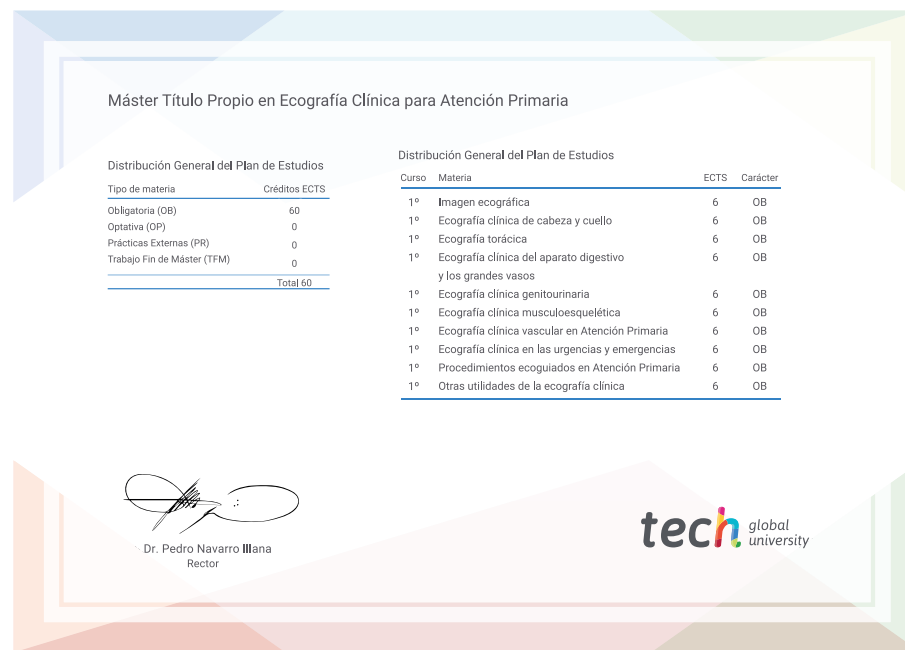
Máster Título Propio en Ecografía Clínica para Atención Primaria

Distribución General del Plan de Estudios

| Tipo de materia | Créditos ECTS |
|---|---|
| Obligatoria (OB) | 60 |
| Optativa (OP) | 0 |
| Prácticas Externas (PR) | 0 |
| Trabajo Fin de Máster (TFM) | 0 |
| | Total 60 |

Distribución General del Plan de Estudios

| Curso | Materia | ECTS | Carácter |
|---|---|---|---|
| 1º | Imagen ecográfica | 6 | OB |
| 1º | Ecografía clínica de cabeza y cuello | 6 | OB |
| 1º | Ecografía torácica | 6 | OB |
| 1º | Ecografía clínica del aparato digestivo y los grandes vasos | 6 | OB |
| 1º | Ecografía clínica genitourinaria | 6 | OB |
| 1º | Ecografía clínica musculoesquelética | 6 | OB |
| 1º | Ecografía clínica vascular en Atención Primaria | 6 | OB |
| 1º | Ecografía clínica en las urgencias y emergencias | 6 | OB |
| 1º | Procedimientos ecoguiados en Atención Primaria | 6 | OB |
| 1º | Otras utilidades de la ecografía clínica | 6 | OB |

Dr. Pedro Navarro Illana
Rector

tech global university